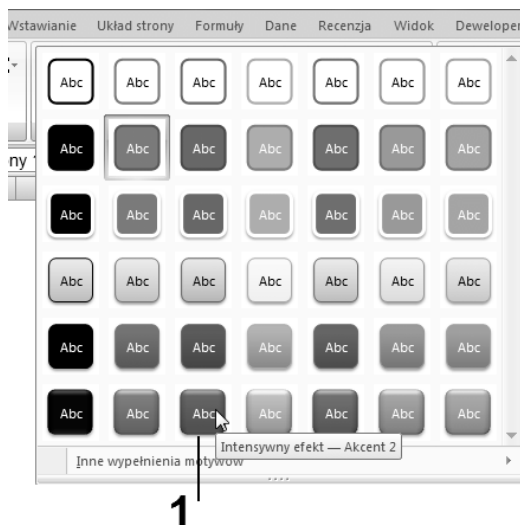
Wstawianie Układ strony Formuły Dane Recenzja Widok Deweloper

ny

Abc Abc Abc Abc Abc Abc Abc
Abc Abc Abc Abc Abc Abc Abc
Abc Abc Abc Abc Abc Abc Abc
Abc Abc Abc Abc Abc Abc Abc
Abc Abc Abc Abc Abc Abc Abc
Abc Abc Abc Abc Abc Abc Abc

Intensywny efekt — Akcent 2

Inne wypełnienia motywów

1